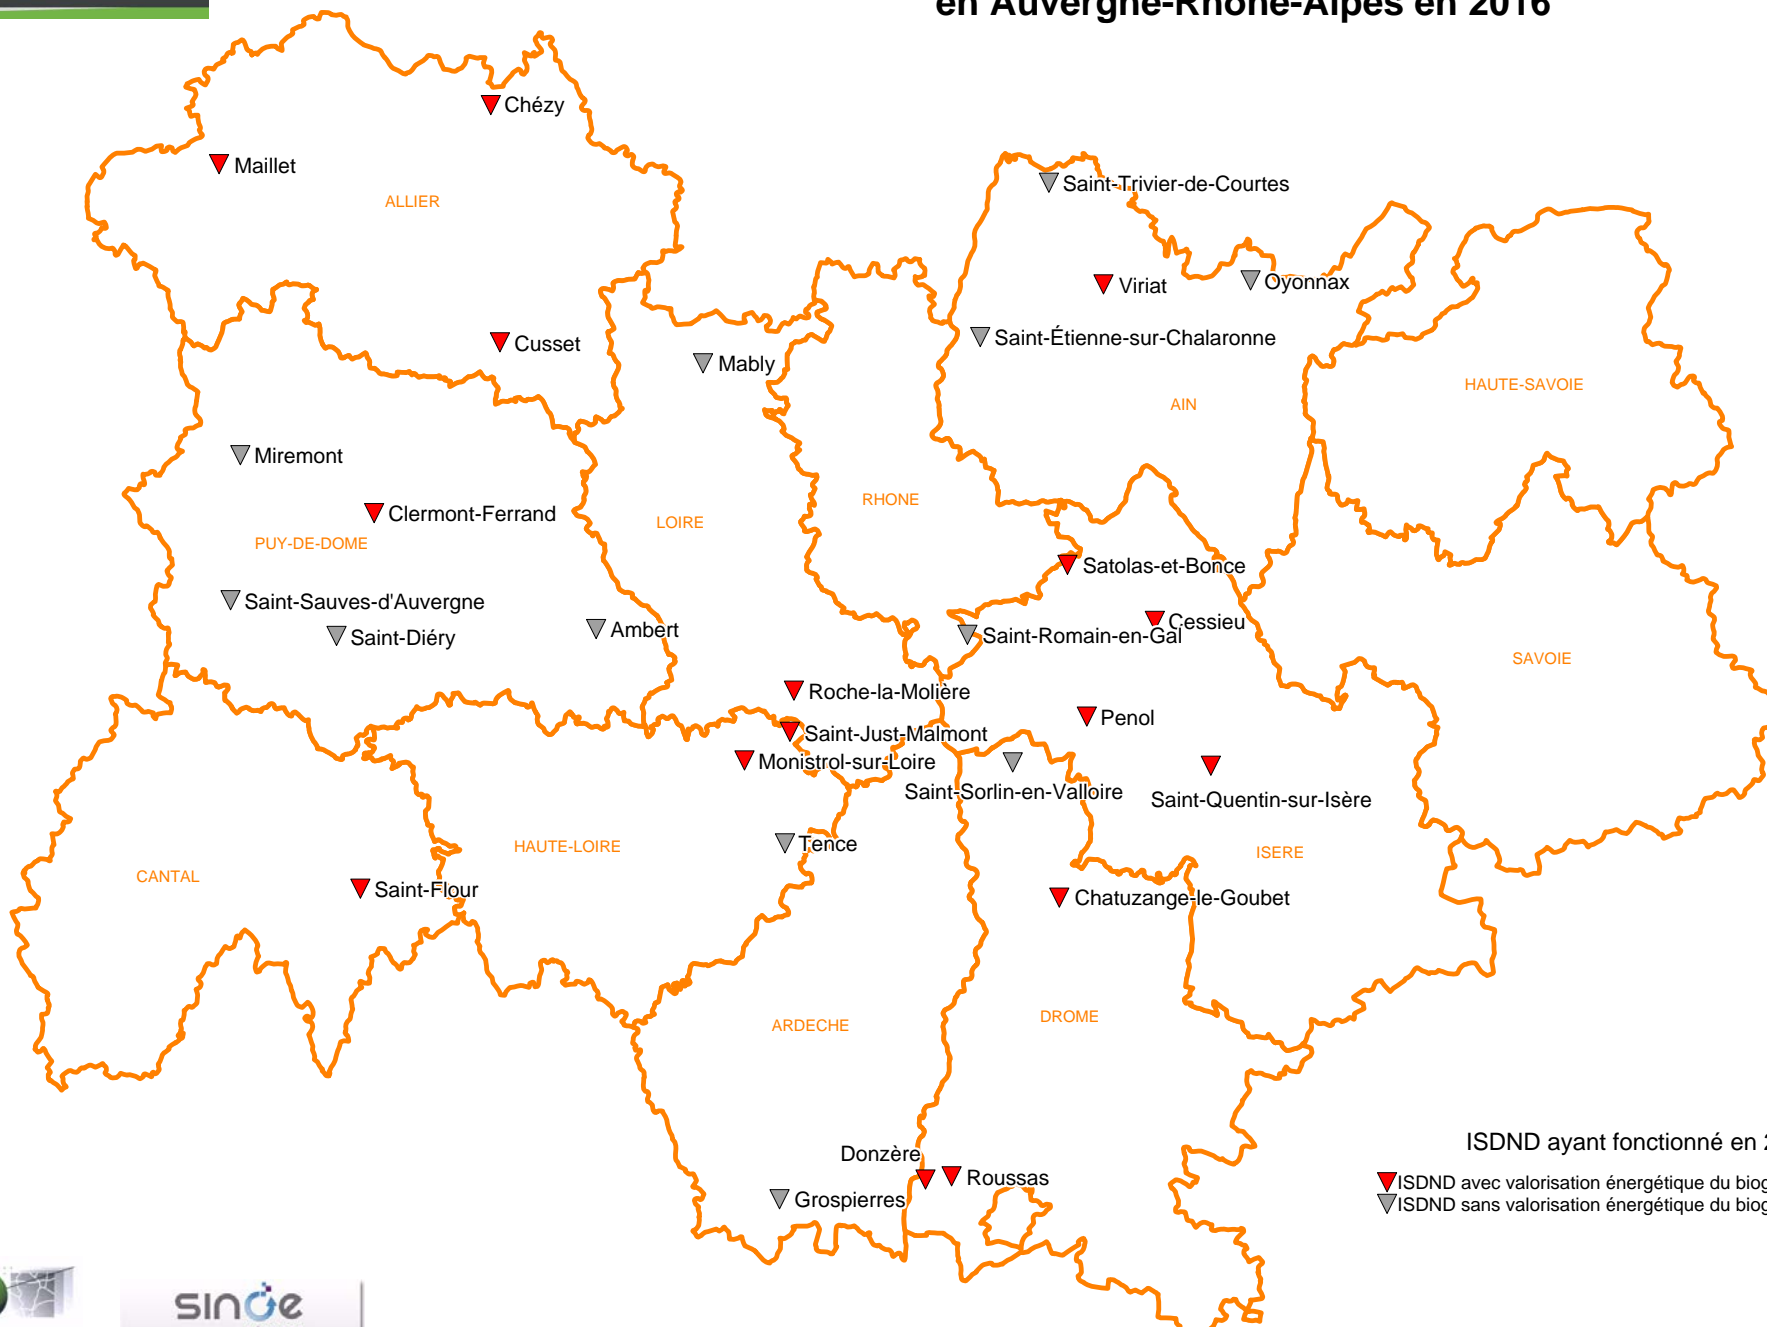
en Auvergne-Rhône-Alpes en 2016

Chézy
Maillet
ALLIER
Cusset
Mably
Saint-Trivier-de-Courtes
Viriat
Oyonnax
Saint-Étienne-sur-Chalaronne
AIN
HAUTE-SAVOIE
Miremont
Clermont-Ferrand
PUY-DE-DOME
LOIRE
RHONE
Satolas-et-Bonce
Saint-Sauves-d'Auvergne
Saint-Diéry
Ambert
Cessieu
Saint-Romain-en-Gal
SAVOIE
Roche-la-Molière
Penol
Saint-Just-Malmont
Monistrol-sur-Loire
Saint-Sorlin-en-Valloire
Saint-Quentin-sur-Isère
Tence
HAUTE-LOIRE
ISERE
CANTAL
Saint-Flour
Chatuzange-le-Goubet
ARDECHE
DROME
Donzère
Roussas
Grospierres

ISDND ayant fonctionné en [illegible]
ISDND avec valorisation énergétique du biog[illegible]
ISDND sans valorisation énergétique du biog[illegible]

SINOE